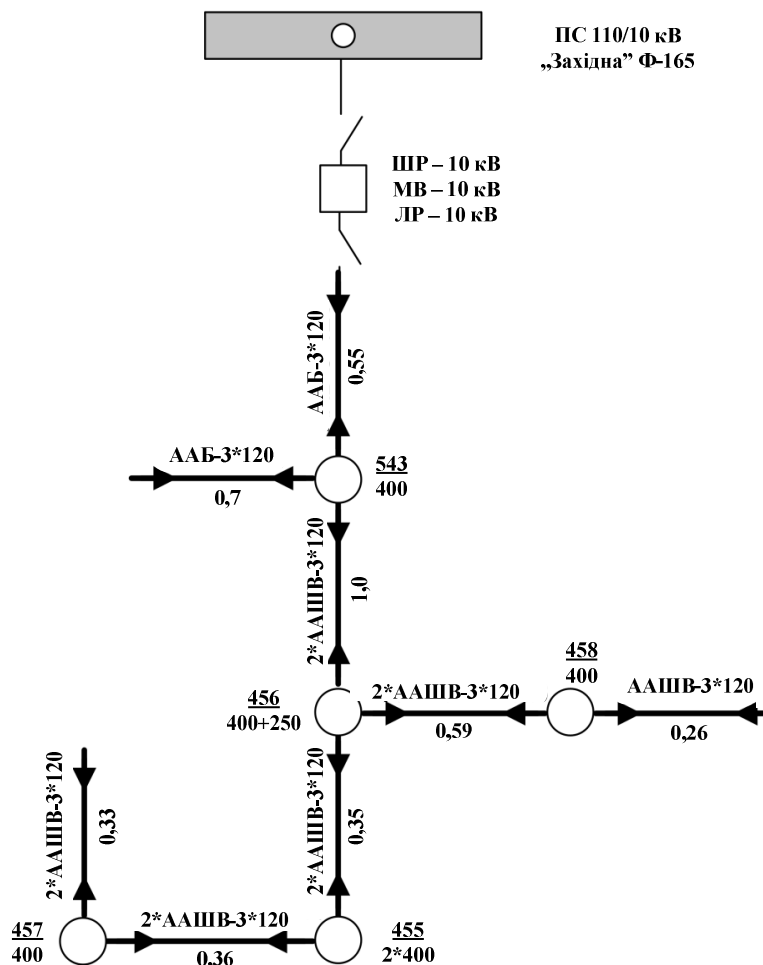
ПС 110/10 кВ
„Західна" Ф-165

ШР – 10 кВ
МВ – 10 кВ
ЛР – 10 кВ

ААБ-3*120
0,55

ААБ-3*120
0,7

543
400

2*ААШВ-3*120
1,0

456
400+250

2*ААШВ-3*120
0,59

458
400

ААШВ-3*120
0,26

2*ААШВ-3*120
0,33

2*ААШВ-3*120
0,35

457
400

2*ААШВ-3*120
0,36

455
2*400